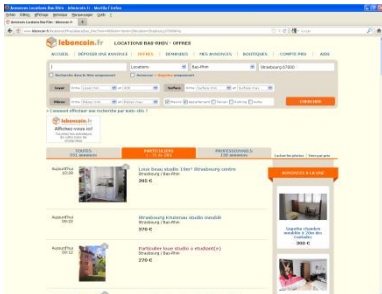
leboncoin.fr LOCATIONS BAS RHIN - OFFRES

ACCUEIL | DÉPOSER UNE ANNONCE | OFFRES | DEMANDES | MES ANNONCES | BOUTIQUES | COMPTE PRO | AIDE

Locations

Bas-Rhin

Strasbourg 67000

CHERCHER

leboncoin.fr

TOUTES 331 annonces

PARTICULIERS

PROFESSIONNELS 120 annonces

Aujourd'hui

Loue beau studio 18m² Strasbourg centre

Strasbourg / Bas-Rhin

395 €

Aujourd'hui

Strasbourg Krutenau studio meublé

Strasbourg / Bas-Rhin

370 €

Aujourd'hui

Particulier loue studio à étudiant(e)

Strasbourg / Bas-Rhin

270 €

ANNONCES À LA UNE

300 €